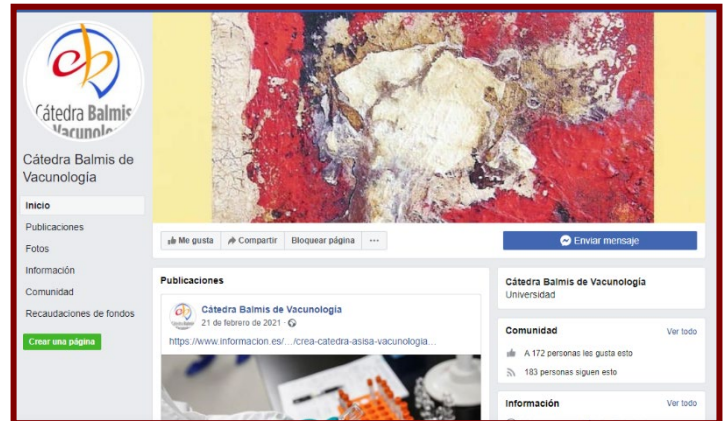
Cátedra Balmis Vacunolo

Cátedra Balmis de Vacunología

Inicio
Publicaciones
Fotos
Información
Comunidad
Recaudaciones de fondos
Crear una página

Me gusta
Compartir
Bloquear página
···
Enviar mensaje

Publicaciones

Cátedra Balmis de Vacunología
21 de febrero de 2021 ·
https://www.informacion.es/.../crea-catedra-asisa-vacunologia...

Cátedra Balmis de Vacunología
Universidad

Comunidad
Ver todo
A 172 personas les gusta esto
183 personas siguen esto

Información
Ver todo